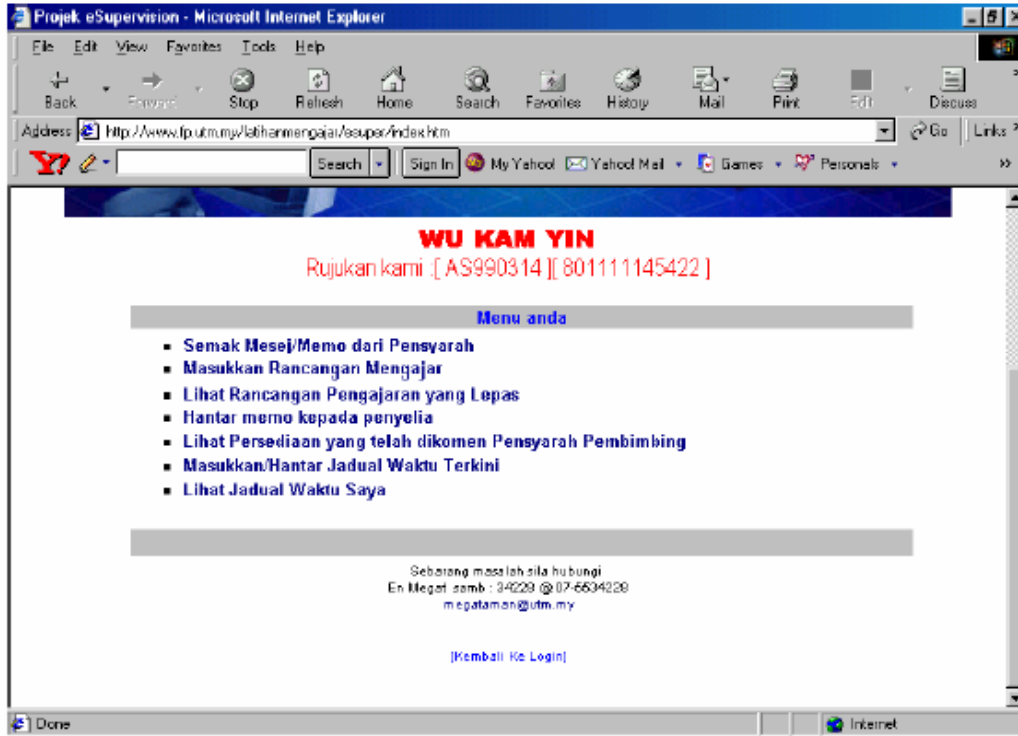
Projek eSupervision - Microsoft Internet Explorer

File Edit View Favorites Tools Help

Back Forward Stop Refresh Home Search Favorites History Mail Print Edit Discuss

Address http://www.fp.utm.my/latihanmengajar/esuper/index.htm Go Links

Search Sign In My Yahoo! Yahoo! Mail Games Personals

WU KAM YIN
Rujukan kami :[ AS990314 ][ 801111145422 ]

Menu anda

- Semak Mesej/Memo dari Pensyarah
- Masukkan Rancangan Mengajar
- Lihat Rancangan Pengajaran yang Lepas
- Hantar memo kepada penyelia
- Lihat Persediaan yang telah dikomen Pensyarah Pembimbing
- Masukkan/Hantar Jadual Waktu Terkini
- Lihat Jadual Waktu Saya

Sebarang masalah sila hubungi
En Megat samb : 34229 @ 07-5534229
megataman@utm.my

[Kembali Ke Login]

Done Internet